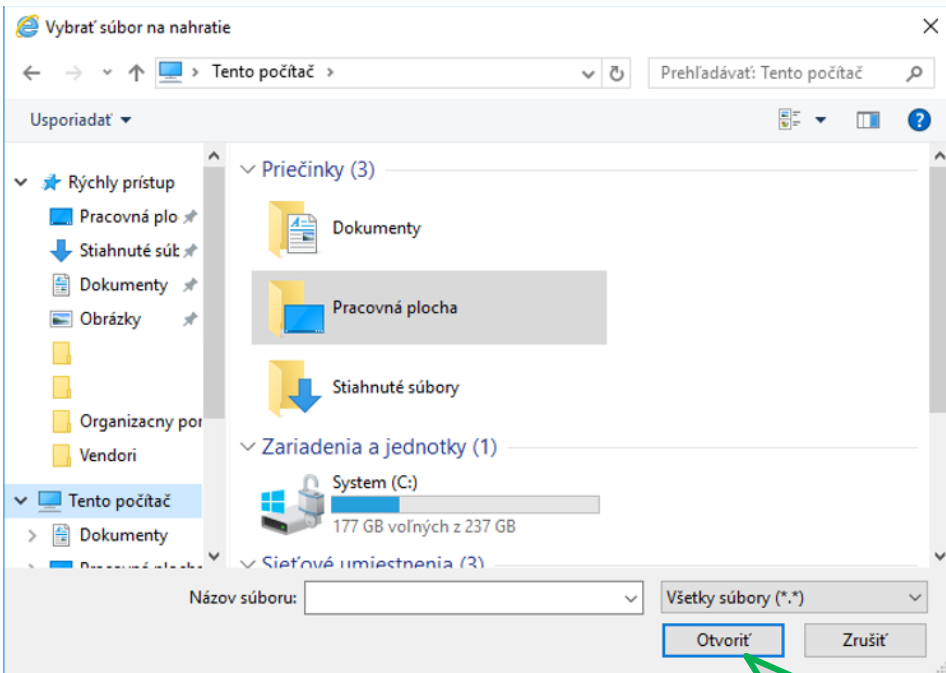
Vybrať súbor na nahratie

Tento počítač

Prehľadávať: Tento počítač

Usporiadať

Rýchly prístup
Pracovná plo
Stiahnuté súb
Dokumenty
Obrázky
Organizacny por
Vendori
Tento počítač
Dokumenty
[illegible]

Priečinky (3)
Dokumenty
Pracovná plocha
Stiahnuté súbory
Zariadenia a jednotky (1)
System (C:)
177 GB voľných z 237 GB
Sieťové umiestnenia (3)

Názov súboru:
Všetky súbory (*.*)
Otvoriť
Zrušiť